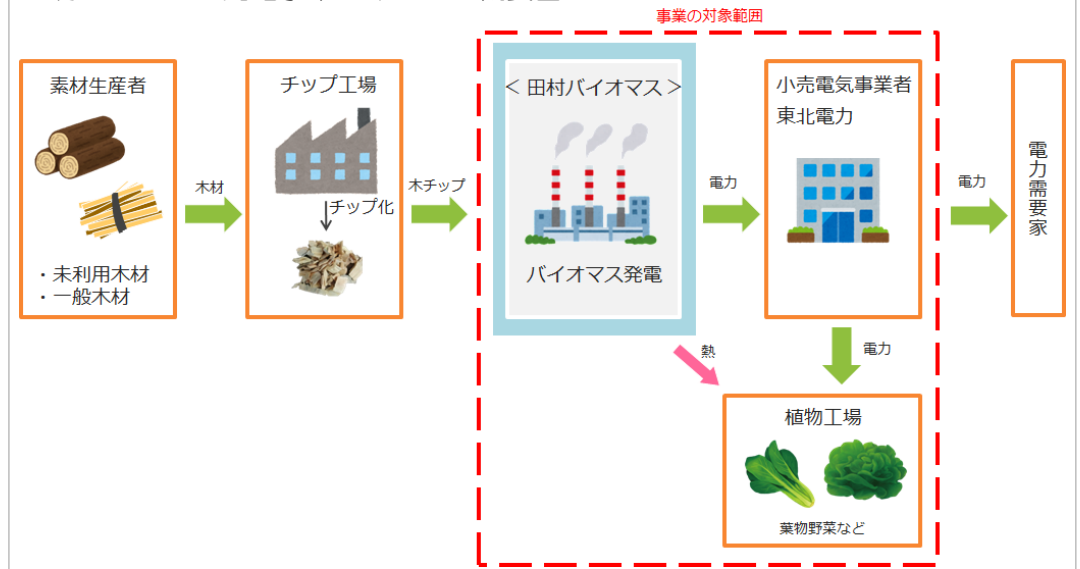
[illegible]

事業の対象範囲

素材生産者

・未利用木材
・一般木材

木材

チップ工場

チップ化

木チップ

＜田村バイオマス＞

バイオマス発電

電力

小売電気事業者
東北電力

電力

電力需要家

熱

電力

植物工場

葉物野菜など